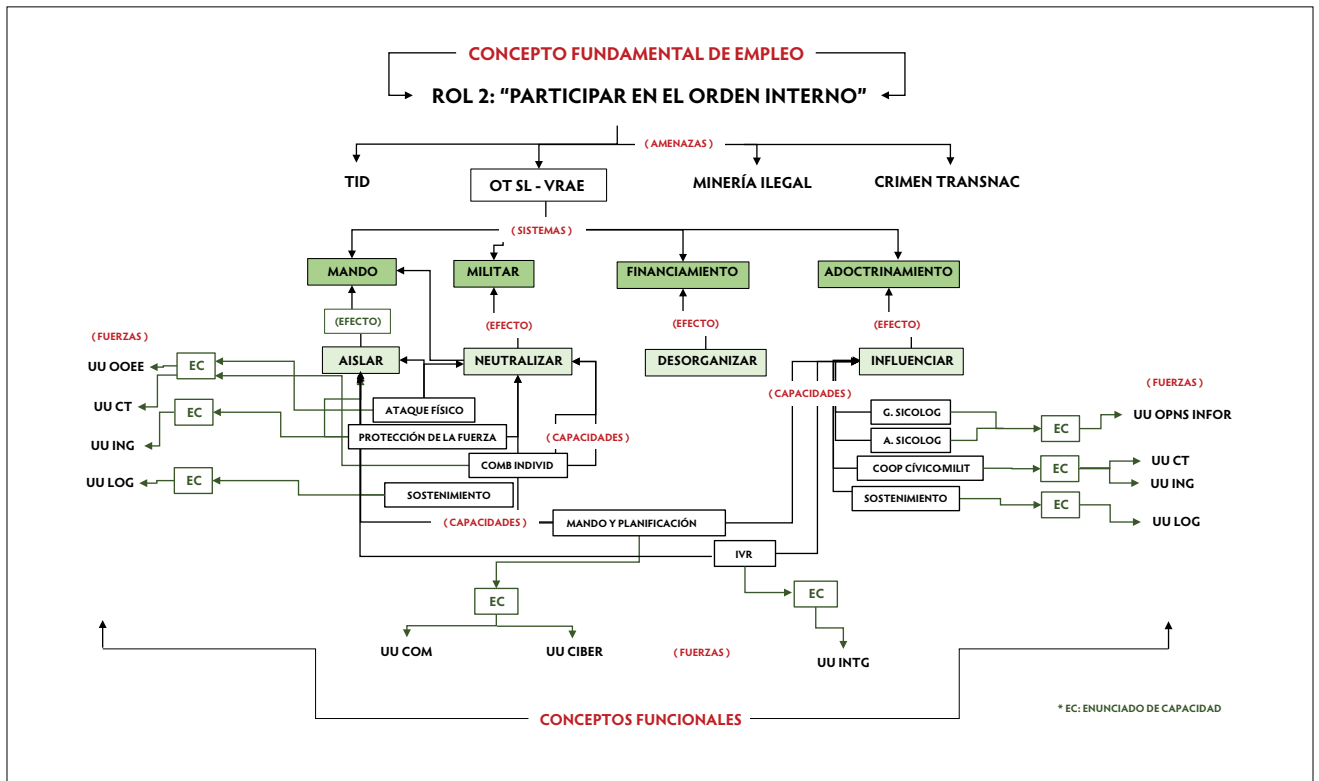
CONCEPTO FUNDAMENTAL DE EMPLEO

ROL 2: "PARTICIPAR EN EL ORDEN INTERNO"

( AMENAZAS )

TID

OT SL - VRAE

MINERÍA ILEGAL

CRIMEN TRANSNAC

( SISTEMAS )

MANDO

MILITAR

FINANCIAMIENTO

ADOCTRINAMIENTO

(EFECTO)

(EFECTO)

(EFECTO)

(EFECTO)

( FUERZAS )

UU OOEE

EC

AISLAR

NEUTRALIZAR

DESORGANIZAR

INFLUENCIAR

UU CT

EC

ATAQUE FÍSICO

( CAPACIDADES )

( FUERZAS )

UU ING

PROTECCIÓN DE LA FUERZA

( CAPACIDADES )

G. SICOLOG

UU OPNS INFOR

EC

A. SICOLOG

COMB INDIVID

COOP CÍVICOMILIT

EC

UU CT

UU LOG

EC

UU ING

SOSTENIMIENTO

SOSTENIMIENTO

EC

( CAPACIDADES )

MANDO Y PLANIFICACIÓN

UU LOG

IVR

EC

EC

UU COM

UU CIBER

( FUERZAS )

UU INTG

CONCEPTOS FUNCIONALES

* EC: ENUNCIADO DE CAPACIDAD